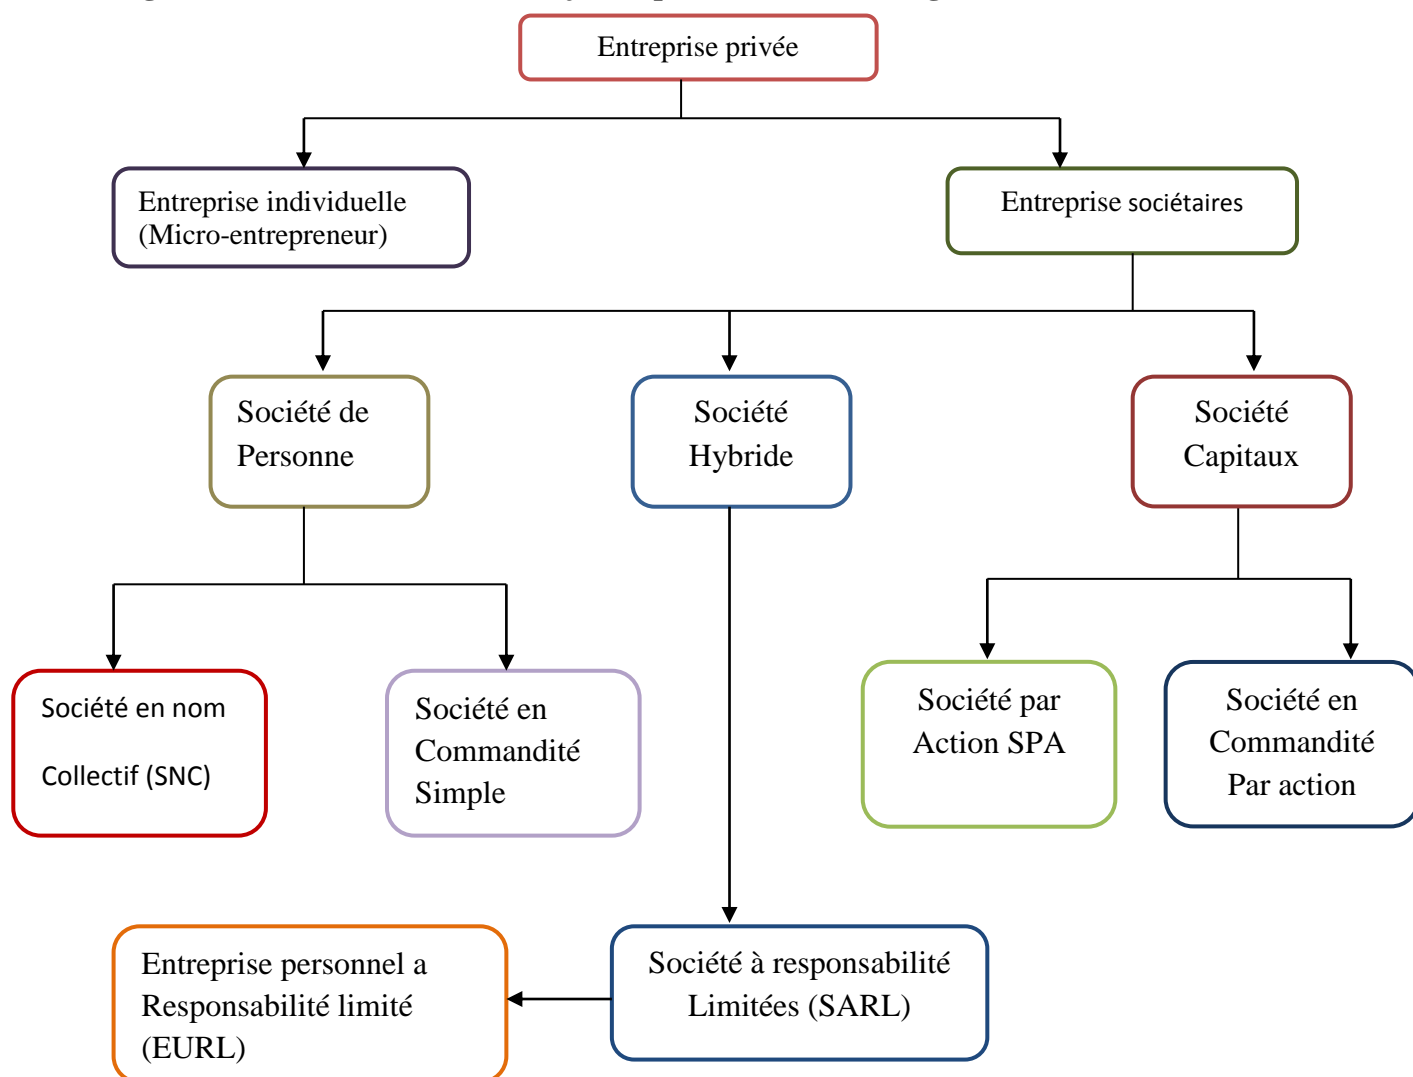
Entreprise privée

Entreprise individuelle (Micro-entrepreneur)

Entreprise sociétaires

Société de Personne

Société Hybride

Société Capitaux

Société en nom

Collectif (SNC)

Société en Commandité Simple

Société par Action SPA

Société en Commandité Par action

Entreprise personnel a Responsabilité limité (EURL)

Société à responsabilité Limitées (SARL)